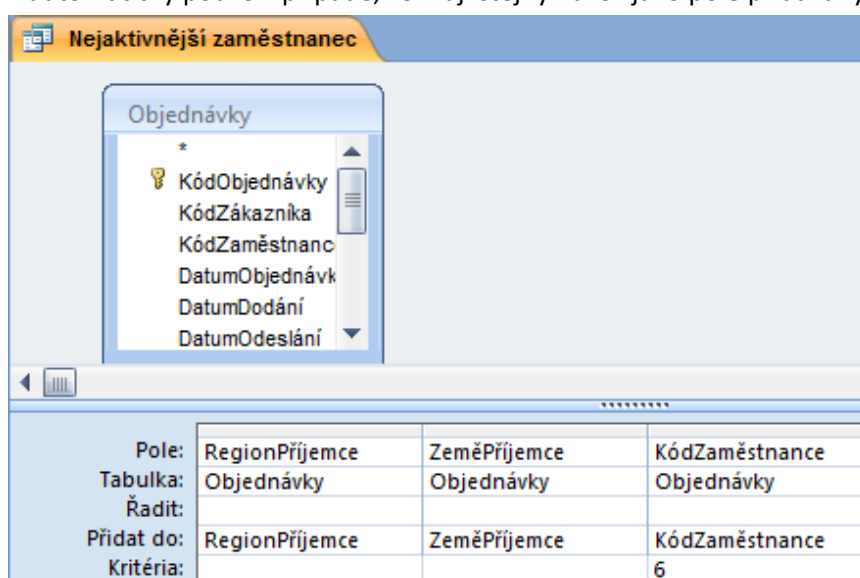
Nejaktivnější zaměstnanec

Objednávky
*
KódObjednávky
KódZákazníka
KódZaměstnanc
DatumObjednávk
DatumDodání
DatumOdeslání

| | | | |
|---|---|---|---|
| Pole: | RegionPříjemce | ZeměPříjemce | KódZaměstnance |
| Tabulka: | Objednávky | Objednávky | Objednávky |
| Řadit: | | | |
| Přidat do: | RegionPříjemce | ZeměPříjemce | KódZaměstnance |
| Kritéria: | | | 6 |